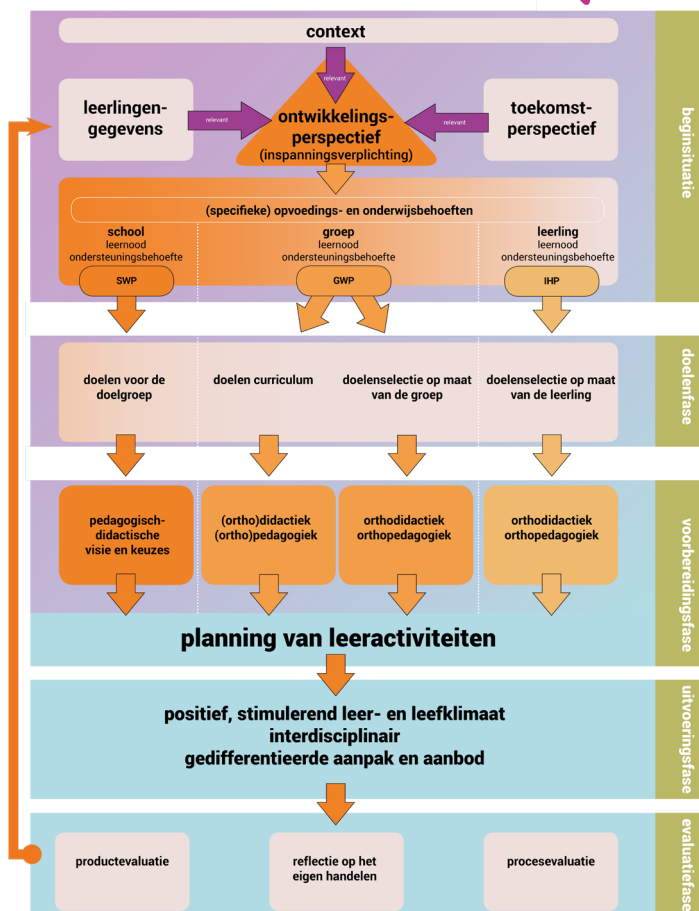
context

relevant

leerlingen-gegevens

relevant

ontwikkelings-perspectief
(inspanningsverplichting)

relevant

toekomst-perspectief

beginsituatie

(specifieke) opvoedings- en onderwijsbehoeften

school
leernood
ondersteuningsbehoefte

SWP

groep
leernood
ondersteuningsbehoefte

GWP

leerling
leernood
ondersteuningsbehoefte

IHP

doelen voor de doelgroep

doelen curriculum

doelenselectie op maat van de groep

doelenselectie op maat van de leerling

doelenfase

pedagogisch-didactische visie en keuzes

(ortho)didactiek
(ortho)pedagogiek

orthodidactiek
orthopedagogiek

orthodidactiek
orthopedagogiek

voorbereidingsfase

planning van leeractiviteiten

positief, stimulerend leer- en leefklimaat
interdisciplinair
gedifferentieerde aanpak en aanbod

uitvoeringsfase

productevaluatie

reflectie op het eigen handelen

procesevaluatie

evaluatiefase